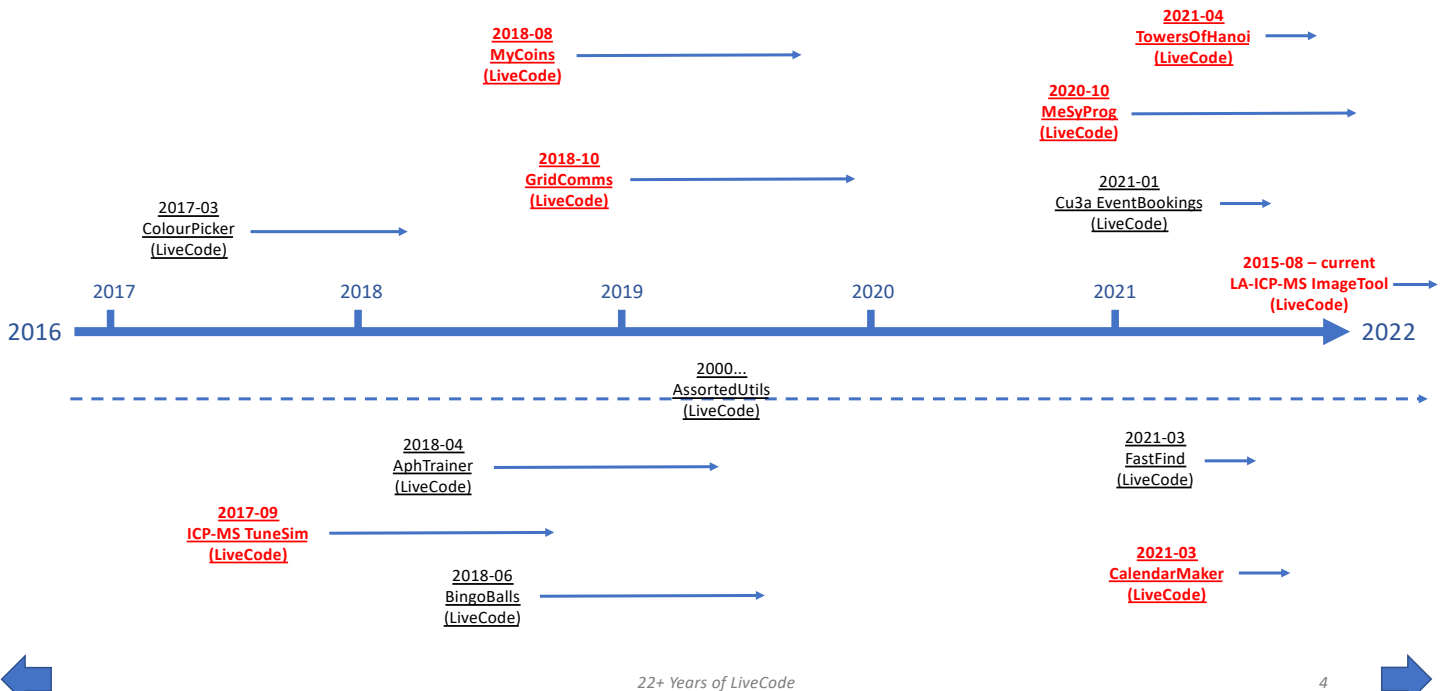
2018-08
MyCoins
(LiveCode)

2021-04
TowersOfHanoi
(LiveCode)

2020-10
MeSyProg
(LiveCode)

2018-10
GridComms
(LiveCode)

2021-01
Cu3a EventBookings
(LiveCode)

2017-03
ColourPicker
(LiveCode)

2015-08 – current
LA-ICP-MS ImageTool
(LiveCode)

2017 2018 2019 2020 2021

2016 2022

2000...
AssortedUtils
(LiveCode)

2018-04
AphTrainer
(LiveCode)

2021-03
FastFind
(LiveCode)

2017-09
ICP-MS TuneSim
(LiveCode)

2021-03
CalendarMaker
(LiveCode)

2018-06
BingoBalls
(LiveCode)

22+ Years of LiveCode

4